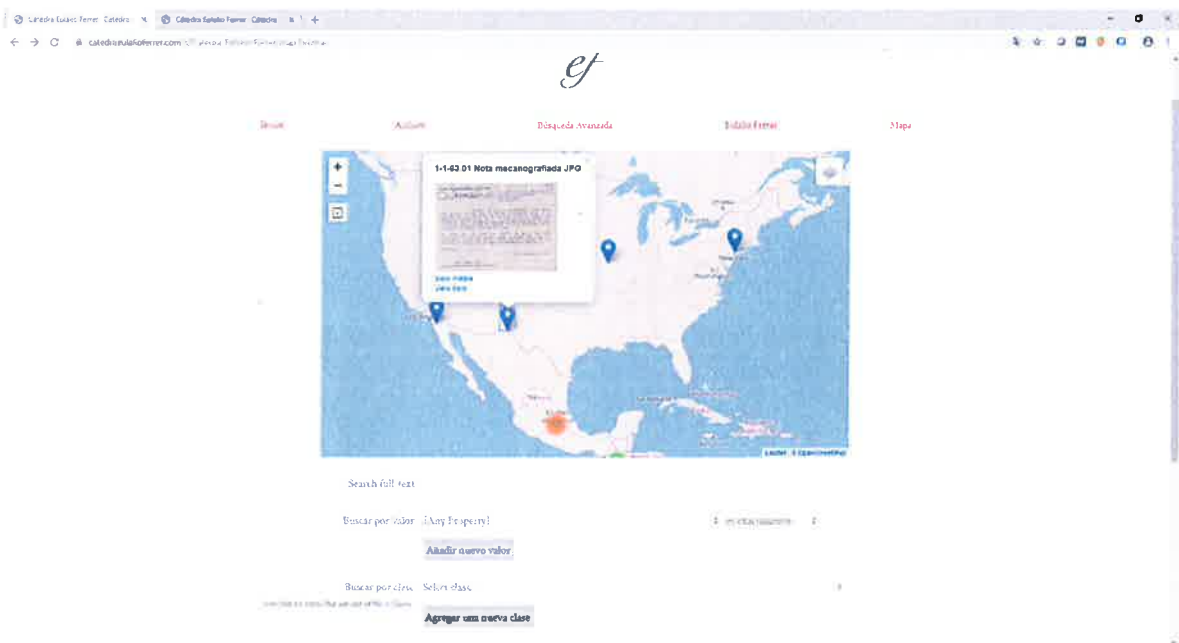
Cátedra Eulalio Ferrer Cátedra × Cátedra Eulalio Ferrer Cátedra × +

catedraeulalioferrer.com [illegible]

ef

Inicio Archivo Búsqueda Avanzada Eulalio Ferrer Mapa

1-1-63 01 Nota mecanografiada JPG

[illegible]
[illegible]

Leaflet | © OpenStreetMap

Search full text

Buscar por valor [Any Property] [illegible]

Añadir nuevo valor

Buscar por clase Select class

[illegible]

Agregar una nueva clase